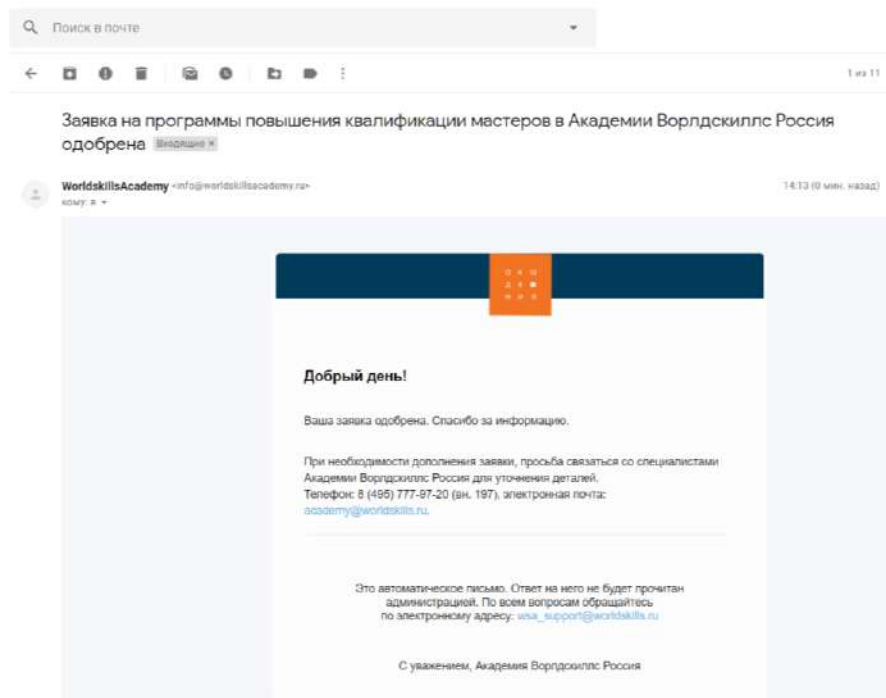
Поиск в почте

1 из 11

Заявка на программы повышения квалификации мастеров в Академии Ворлдскиллс Россия одобрена Входящие ×

WorldskillsAcademy <info@worldskillsacademy.ru>
кому: я

14:13 (0 мин. назад)

Добрый день!

Ваша заявка одобрена. Спасибо за информацию.

При необходимости дополнения заявки, просьба связаться со специалистами Академии Ворлдскиллс Россия для уточнения деталей.
Телефон: 8 (495) 777-97-20 (вн. 197), электронная почта: academy@worldskills.ru.

Это автоматическое письмо. Ответ на него не будет прочитан администрацией. По всем вопросам обращайтесь по электронному адресу: wsa_support@worldskills.ru

С уважением, Академия Ворлдскиллс Россия